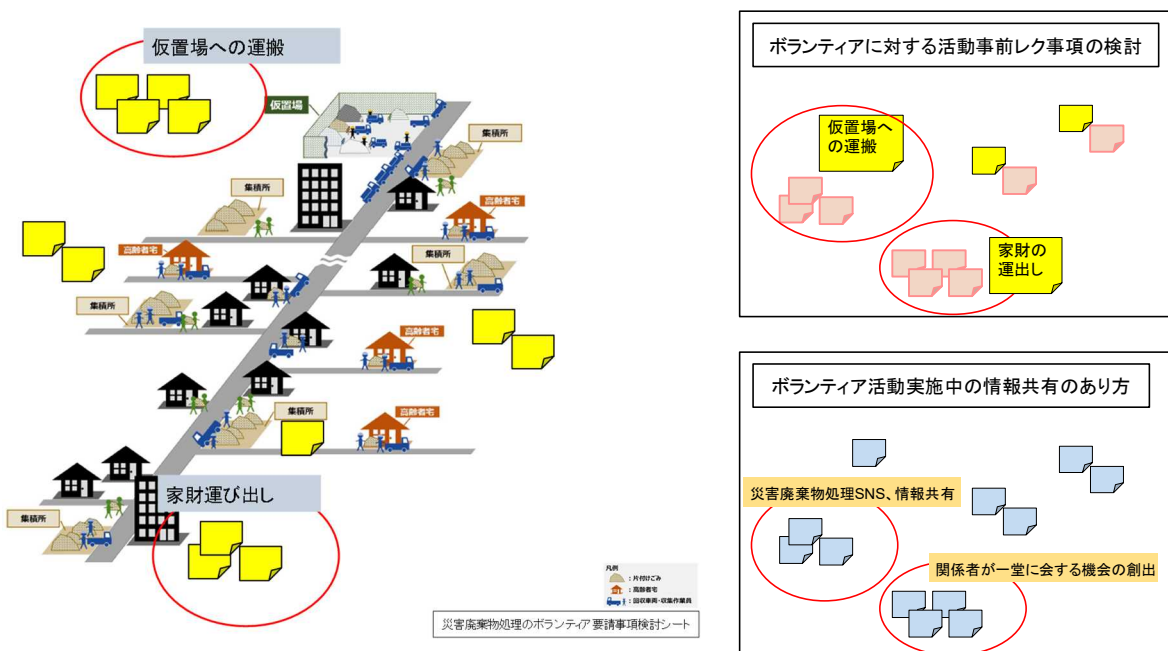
仮置場への運搬

仮置場

集積所

集積所

高齢者宅

高齢者宅

集積所

集積所

高齢者宅

集積所

高齢者宅

家財運び出し

集積所

凡例
：片付けごみ
：高齢者宅
：回収車両・収集作業員

災害廃棄物処理のボランティア要請事項検討シート

ボランティアに対する活動事前レク事項の検討

仮置場への運搬

家財の運出し

ボランティア活動実施中の情報共有のあり方

災害廃棄物処理SNS、情報共有

関係者が一堂に会する機会の創出